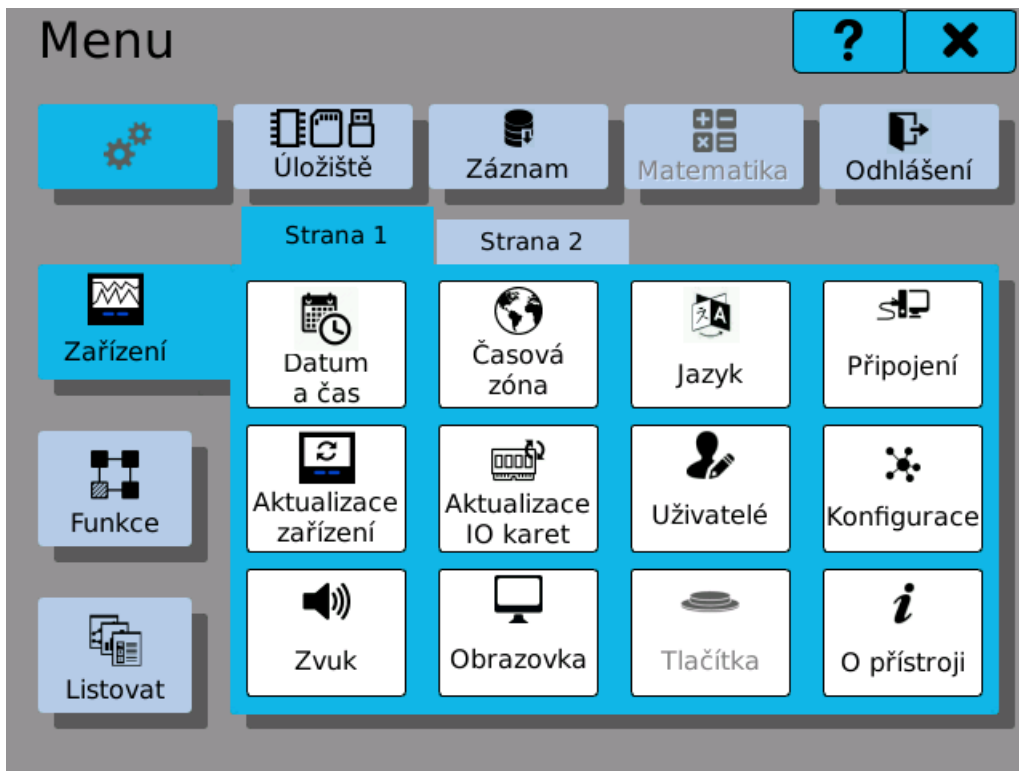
Menu

?

Úložiště

Záznam

Matematika

Odhlášení

Strana 1

Strana 2

Zařízení

Funkce

Listovat

Datum a čas

Časová zóna

Jazyk

Připojení

Aktualizace zařízení

Aktualizace IO karet

Uživatelé

Konfigurace

Zvuk

Obrazovka

Tlačítka

O přístroji